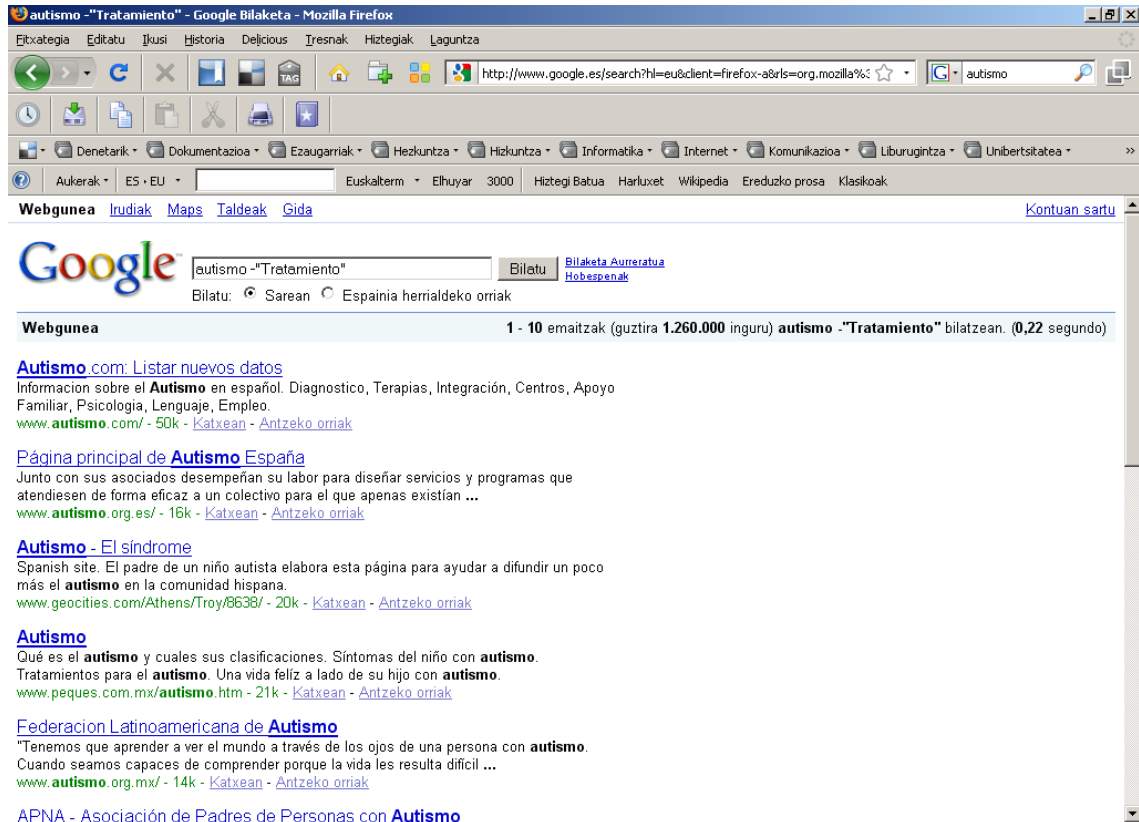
autismo -"Tratamiento" - Google Bilaketa - Mozilla Firefox

Fitxategia Editatu Ikusi Historia Delicious Tresnak Hiztegiak Laguntza

http://www.google.es/search?hl=eu&client=firefox-a&rls=org.mozilla%3

autismo

Denetarik Dokumentazioa Ezaugarriak Hezkuntza Hizkuntza Informatika Internet Komunikazioa Liburugintza Unibertsitatea

Aukerak ES › EU Euskalterm Elhuyar 3000 Hiztegi Batua Harluxet Wikipedia Ereduzko prosa Klasikoak

Webgunea Irudiak Maps Taldeak Gida

Kontuan sartu

Google

autismo -"Tratamiento" Bilatu

Bilaketa Aurreratua
Hobespenak

Bilatu: Sarean Espainia herrialdeko orriak

Webgunea

1 - 10 emaitzak (guztira 1.260.000 inguru) autismo -"Tratamiento" bilatzean. (0,22 segundo)

Autismo.com: Listar nuevos datos
Informacion sobre el Autismo en español. Diagnostico, Terapias, Integración, Centros, Apoyo Familiar, Psicologia, Lenguaje, Empleo.
www.autismo.com/ - 50k - Katxean - Antzeko orriak

Página principal de Autismo España
Junto con sus asociados desempeñan su labor para diseñar servicios y programas que atendiesen de forma eficaz a un colectivo para el que apenas existían ...
www.autismo.org.es/ - 16k - Katxean - Antzeko orriak

Autismo - El síndrome
Spanish site. El padre de un niño autista elabora esta página para ayudar a difundir un poco más el autismo en la comunidad hispana.
www.geocities.com/Athens/Troy/8638/ - 20k - Katxean - Antzeko orriak

Autismo
Qué es el autismo y cuales sus clasificaciones. Síntomas del niño con autismo. Tratamientos para el autismo. Una vida felíz a lado de su hijo con autismo.
www.peques.com.mx/autismo.htm - 21k - Katxean - Antzeko orriak

Federacion Latinoamericana de Autismo
"Tenemos que aprender a ver el mundo a través de los ojos de una persona con autismo. Cuando seamos capaces de comprender porque la vida les resulta difícil ...
www.autismo.org.mx/ - 14k - Katxean - Antzeko orriak

APNA - Asociación de Padres de Personas con Autismo